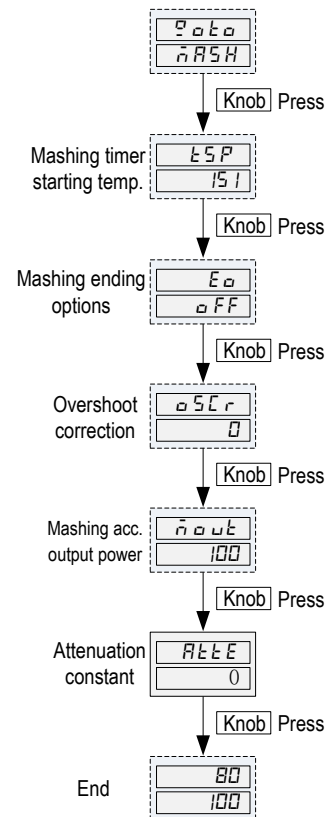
Goto
MASH

Knob Press

Mashing timer starting temp.
tSP
151

Knob Press

Mashing ending options
Eo
oFF

Knob Press

Overshoot correction
oSCr
0

Knob Press

Mashing acc. output power
Mout
100

Knob Press

Attenuation constant
AttE
0

Knob Press

End
80
100